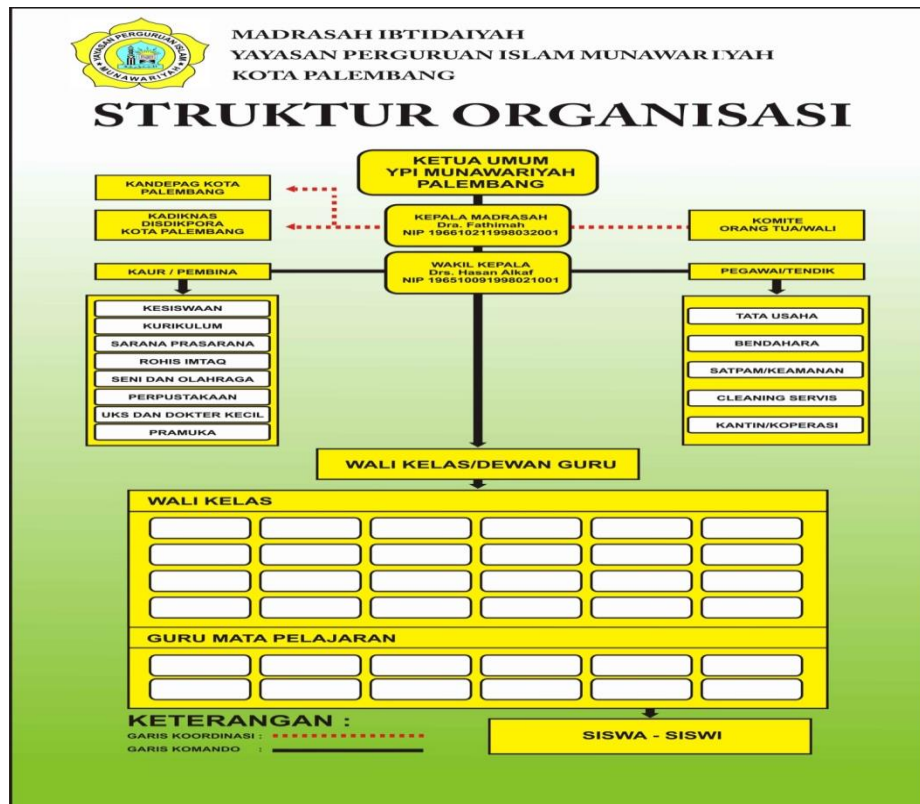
YAYASAN PERGURUAN ISLAM MUNAWARIYAH

MADRASAH IBTIDAIYAH
YAYASAN PERGURUAN ISLAM MUNAWAR IYAH
KOTA PALEMBANG

STRUKTUR ORGANISASI

KETUA UMUM
YPI MUNAWARIYAH
PALEMBANG

KANDEPAG KOTA PALEMBANG

KADIKNAS DISDIKPORA KOTA PALEMBANG

KEPALA MADRASAH
Dra. Fathimah
NIP 196610211998032001

KOMITE
ORANG TUA/WALI

WAKIL KEPALA
Drs. Hasan Alkaf
NIP 196510091998021001

KAUR / PEMBINA

KESISWAAN
KURIKULUM
SARANA PRASARANA
ROHIS IMTAQ
SENI DAN OLAHRAGA
PERPUSTAKAAN
UKS DAN DOKTER KECIL
PRAMUKA

PEGAWAI/TENDIK

TATA USAHA
BENDAHARA
SATPAM/KEAMANAN
CLEANING SERVIS
KANTIN/KOPERASI

WALI KELAS/DEWAN GURU

WALI KELAS

GURU MATA PELAJARAN

KETERANGAN :
GARIS KOORDINASI :
GARIS KOMANDO :

SISWA - SISWI